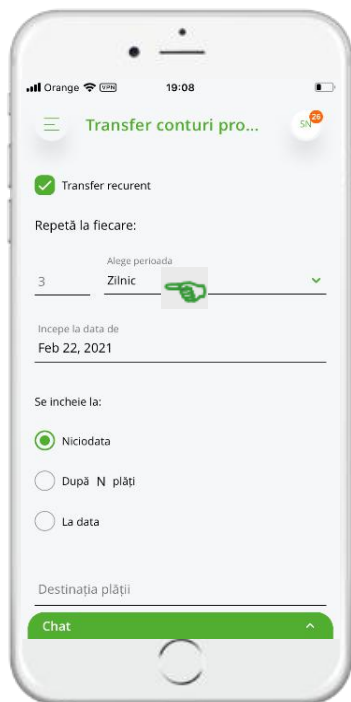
Orange VPN 19:08

Transfer conturi pro...

SN 26

Transfer recurent

Repetă la fiecare:

3

Alege perioada

Zilnic

Incepe la data de

Feb 22, 2021

Se incheie la:

Niciodata

După N plăți

La data

Destinația plății

Chat